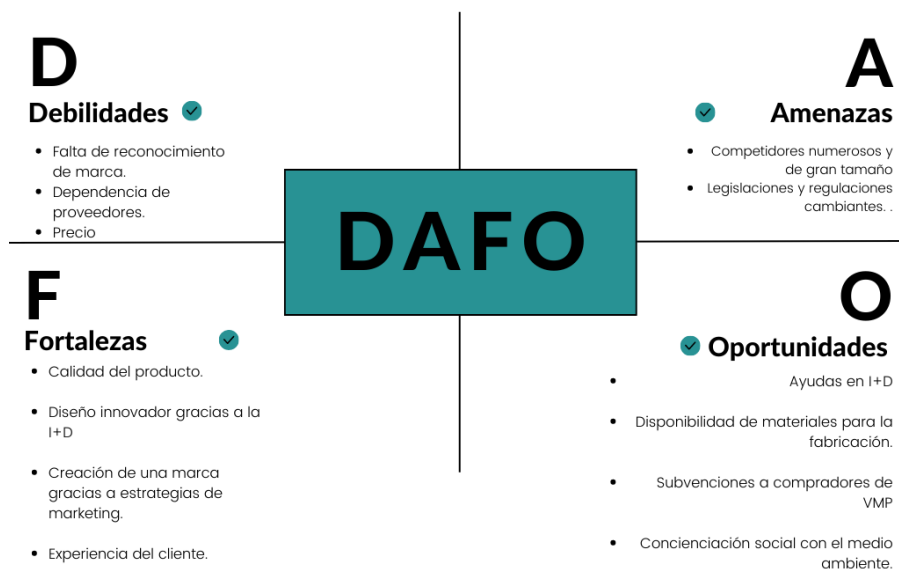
D

Debilidades

- Falta de reconocimiento de marca.
- Dependencia de proveedores.
- Precio

A

Amenazas

- Competidores numerosos y de gran tamaño
- Legislaciones y regulaciones cambiantes. .

DAFO

F

Fortalezas

- Calidad del producto.
- Diseño innovador gracias a la I+D
- Creación de una marca gracias a estrategias de marketing.
- Experiencia del cliente.

O

Oportunidades

- Ayudas en I+D
- Disponibilidad de materiales para la fabricación.
- Subvenciones a compradores de VMP
- Concienciación social con el medio ambiente.